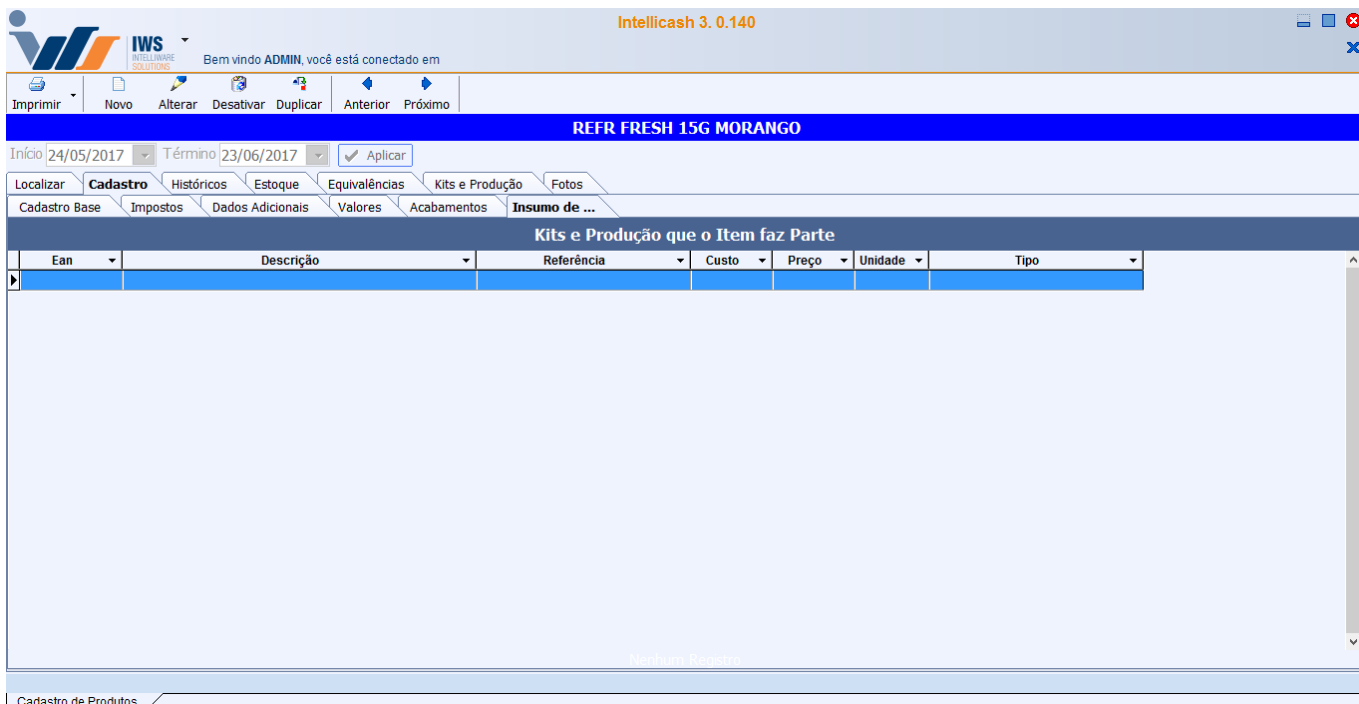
IWS
INTELLIWARE SOLUTIONS

Intellicash 3. 0.140

Bem vindo ADMIN, você está conectado em

Imprimir
Novo
Alterar
Desativar
Duplicar
Anterior
Próximo

REFR FRESH 15G MORANGO

Início 24/05/2017 Término 23/06/2017 Aplicar

Localizar
Cadastro
Históricos
Estoque
Equivalências
Kits e Produção
Fotos

Cadastro Base
Impostos
Dados Adicionais
Valores
Acabamentos
Insumo de ...

Kits e Produção que o Item faz Parte

| Ean | Descrição | Referência | Custo | Preço | Unidade | Tipo |
|---|---|---|---|---|---|---|
| | | | | | | |

Nenhum Registro

Cadastro de Produtos